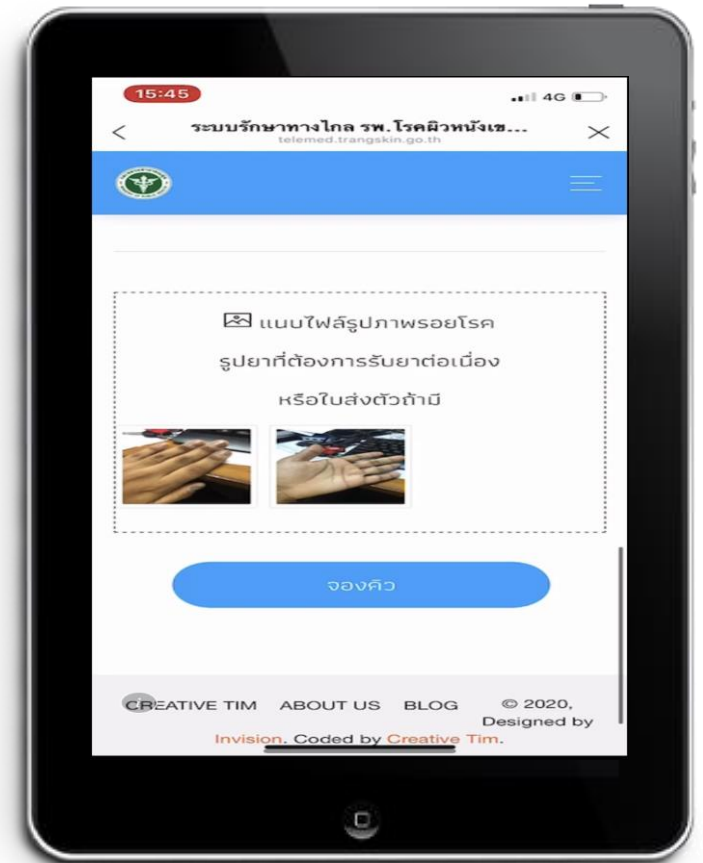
15:45
4G

<
ระบบรักษาทางไกล รพ.โรคผิวหนังเข...
telemed.trangskin.go.th
×

แนบไฟล์รูปภาพรอยโรค

รูปยาที่ต้องการรับยาต่อเนื่อง

หรือใบส่งตัวถ้ามี

จองคิว

CREATIVE TIM ABOUT US BLOG © 2020, Designed by Invision. Coded by Creative Tim.